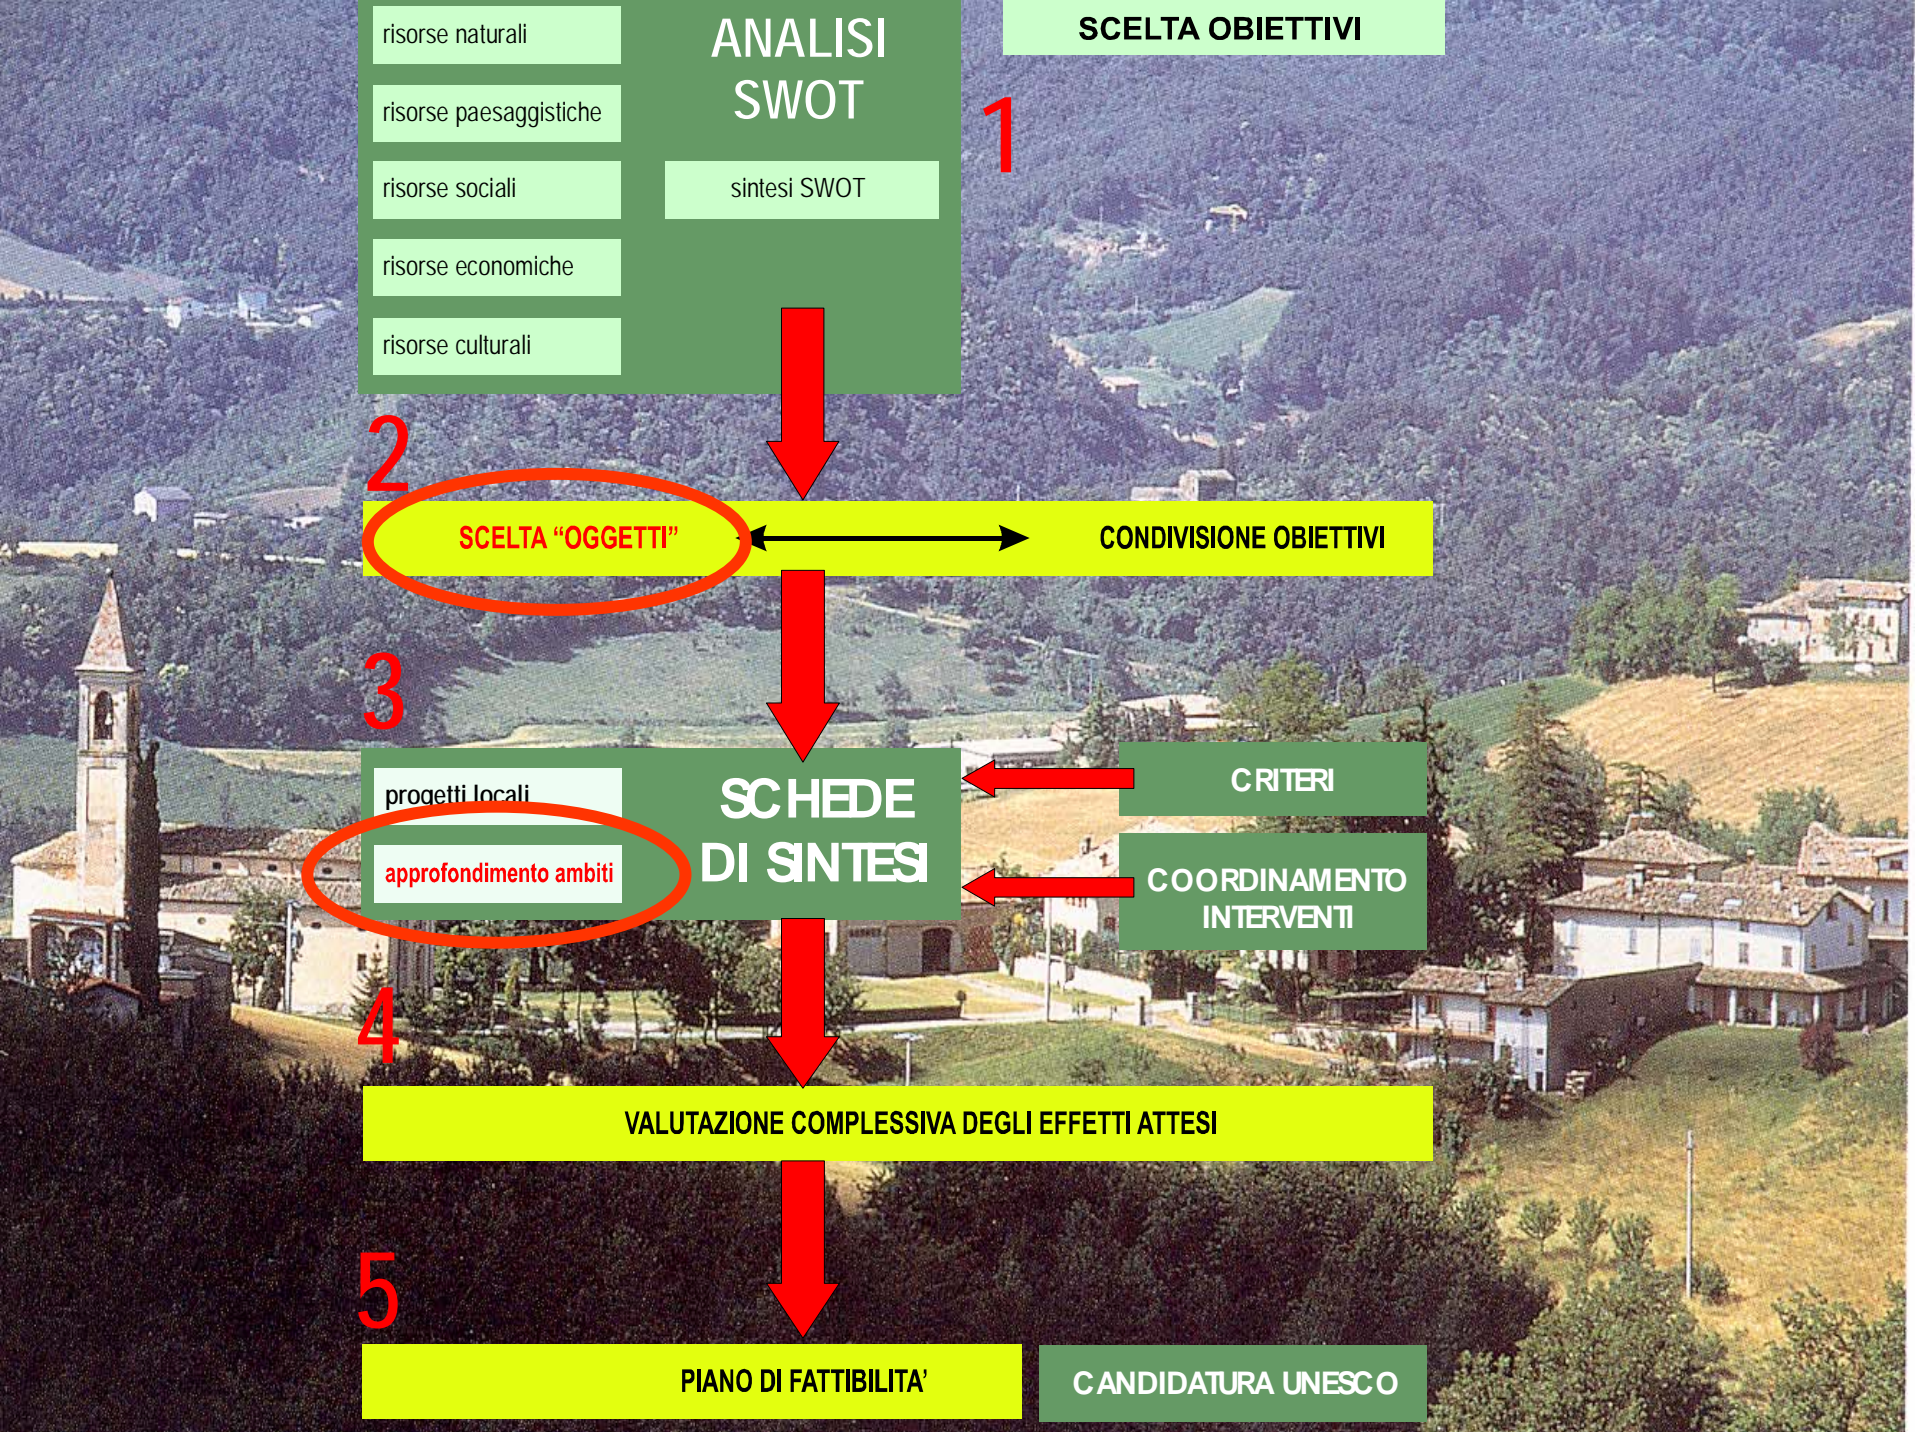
risorse naturali

risorse paesaggistiche

risorse sociali

risorse economiche

risorse culturali

ANALISI SWOT

sintesi SWOT

SCELTA OBIETTIVI

1

2

SCELTA "OGGETTI"

CONDIVISIONE OBIETTIVI

3

progetti locali

approfondimento ambiti

SCHEDE DI SINTESI

CRITERI

COORDINAMENTO INTERVENTI

4

VALUTAZIONE COMPLESSIVA DEGLI EFFETTI ATTESI

5

PIANO DI FATTIBILITA'

CANDIDATURA UNESCO